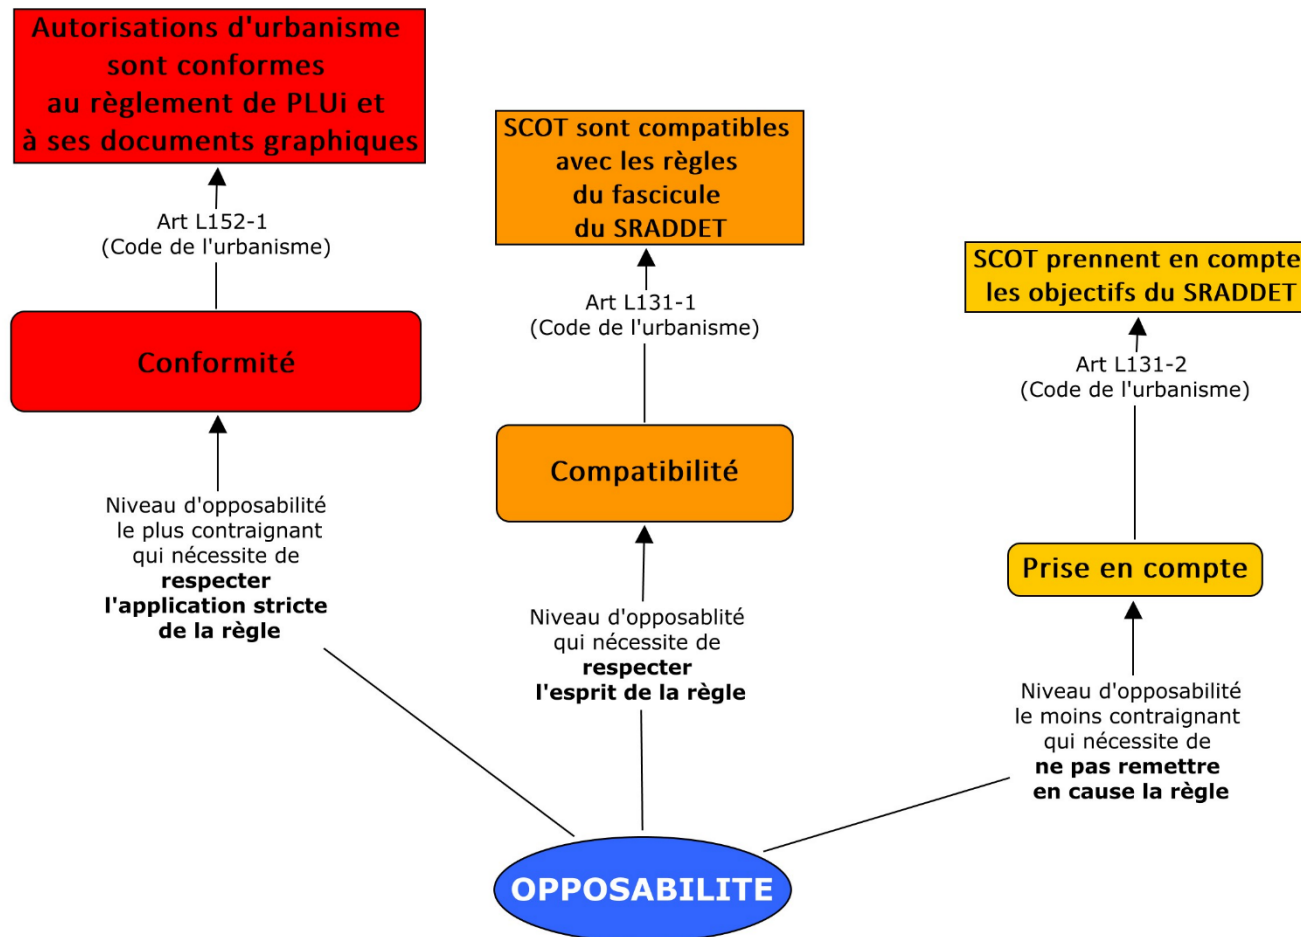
Autorisations d'urbanisme sont conformes au règlement de PLUi et à ses documents graphiques

Art L152-1
(Code de l'urbanisme)

Conformité

Niveau d'opposabilité le plus contraignant qui nécessite de **respecter l'application stricte de la règle**

SCOT sont compatibles avec les règles du fascicule du SRADDET

Art L131-1
(Code de l'urbanisme)

Compatibilité

Niveau d'opposablité qui nécessite de **respecter l'esprit de la règle**

SCOT prennent en compte les objectifs du SRADDET

Art L131-2
(Code de l'urbanisme)

Prise en compte

Niveau d'opposabilité le moins contraignant qui nécessite de **ne pas remettre en cause la règle**

OPPOSABILITE